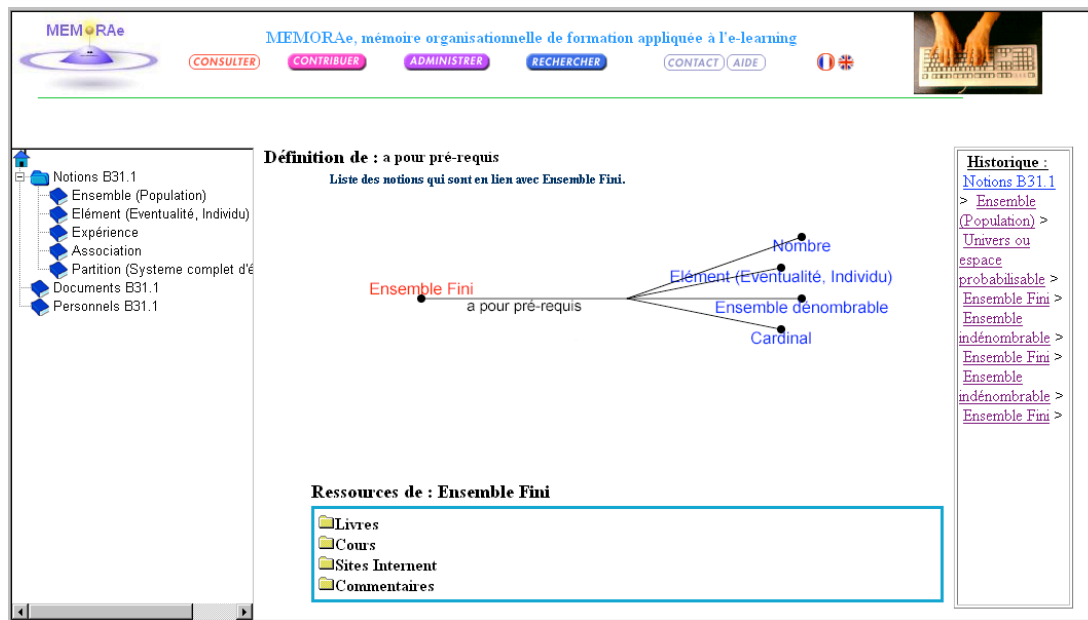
MEMORAe

MEMORAe, mémoire organisationnelle de formation appliquée à l'e-learning

CONSULTER CONTRIBUER ADMINISTRER RECHERCHER CONTACT AIDE

Notions B31.1
Ensemble (Population)
Elément (Eventualité, Individu)
Expérience
Association
Partition (Systeme complet d'é
Documents B31.1
Personnels B31.1

Définition de : a pour pré-requis

Liste des notions qui sont en lien avec Ensemble Fini.

Ensemble Fini
a pour pré-requis
Nombre
Elément (Eventualité, Individu)
Ensemble dénombrable
Cardinal

Ressources de : Ensemble Fini

Livres
Cours
Sites Internent
Commentaires

Historique :
Notions B31.1
> Ensemble (Population) >
Univers ou espace probabilisable >
Ensemble Fini >
Ensemble indénombrable >
Ensemble Fini >
Ensemble indénombrable >
Ensemble Fini >